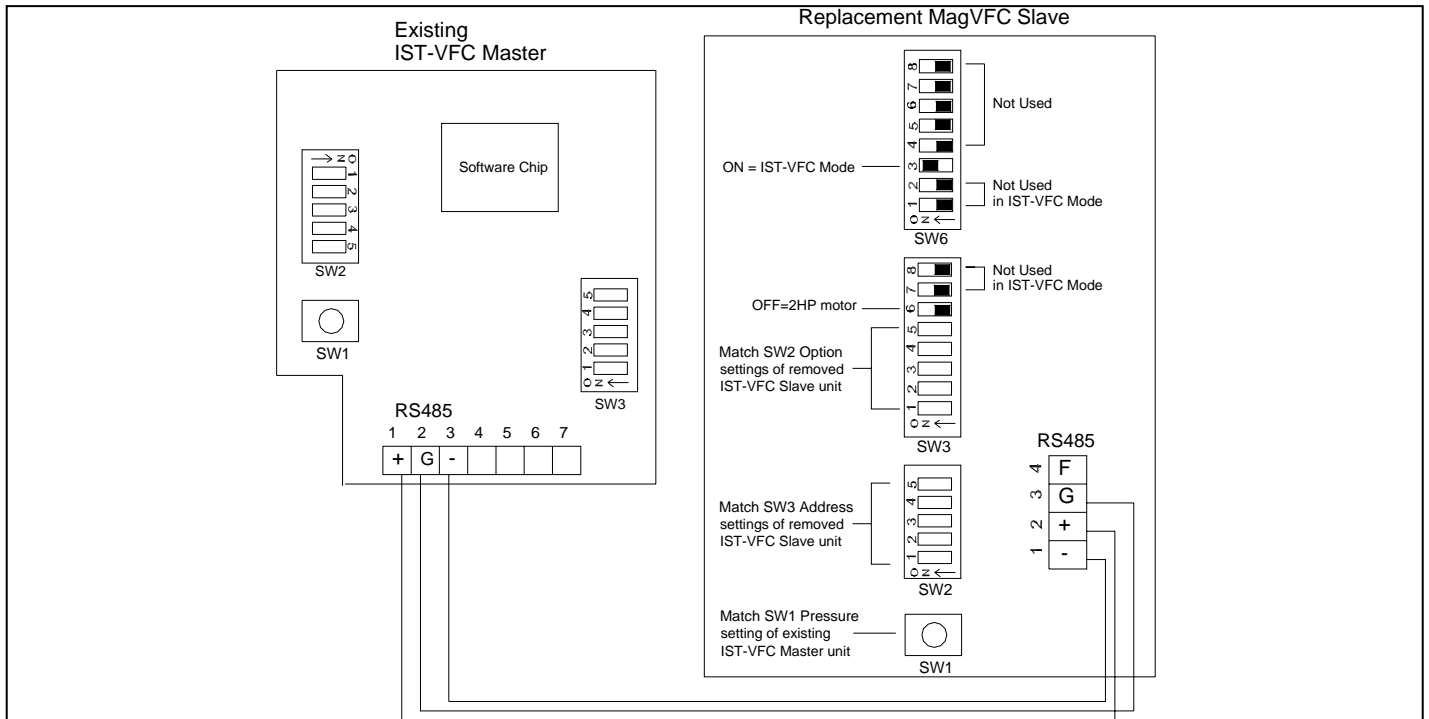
Existing
IST-VFC Master

Software Chip

ON
1
2
3
4
5

SW2

SW1

5
4
3
2
1
ON

SW3

RS485
1 2 3 4 5 6 7
+ G -

Replacement MagVFC Slave

8
7
6
5
4
3
2
1
ON

Not Used

ON = IST-VFC Mode

Not Used
in IST-VFC Mode

SW6

8
7
6
5
4
3
2
1
ON

Not Used
in IST-VFC Mode

OFF=2HP motor

Match SW2 Option settings of removed IST-VFC Slave unit

SW3

RS485
4 F
3 G
2 +
1 -

5
4
3
2
1
ON

Match SW3 Address settings of removed IST-VFC Slave unit

SW2

Match SW1 Pressure setting of existing IST-VFC Master unit

SW1